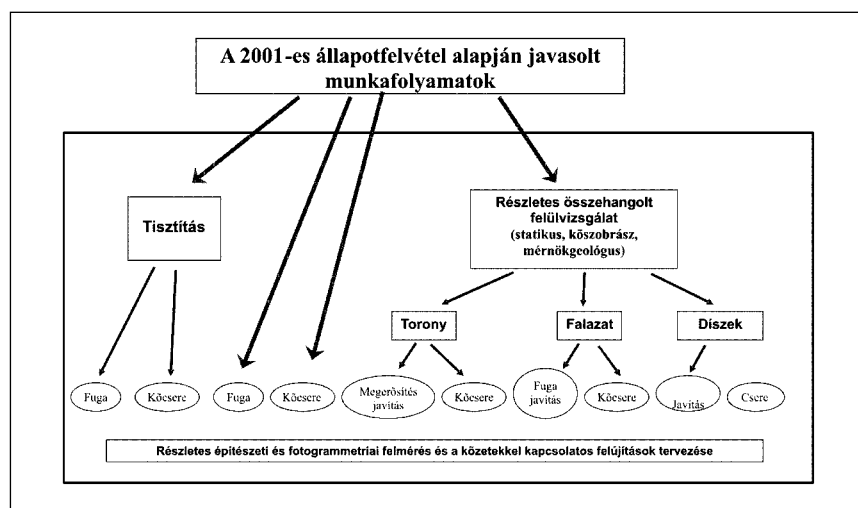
A 2001-es állapotfelvétel alapján javasolt munkafolyamatok

Tisztítás

Részletes összehangolt felülvizsgálat (statikus, kőszobrász, mérnökgeológus)

Torony

Falazat

Díszek

Fuga

Kőcsere

Fuga

Kőcsere

Megerősítés javítás

Kőcsere

Fuga javítás

Kőcsere

Javítás

Csere

Részletes építészeti és fotogrammetriai felmérés és a kőzetekkel kapcsolatos felújítások tervezése